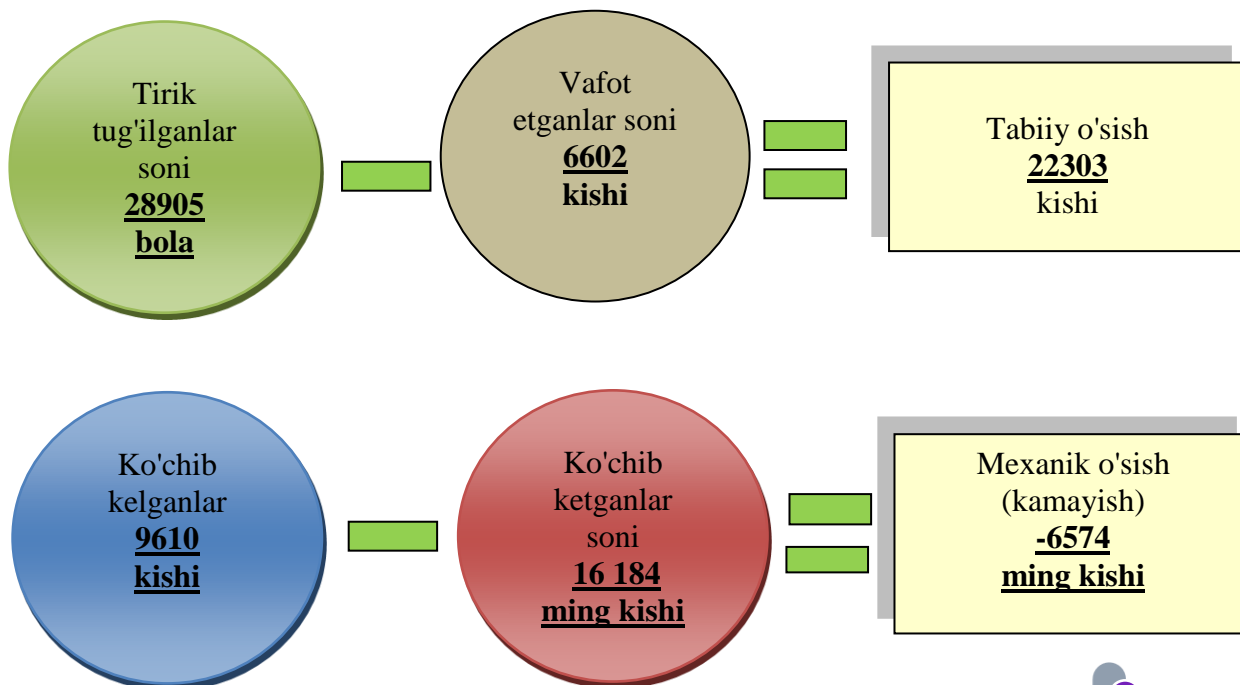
Tirik tug'ilganlar soni
**28905**
**bola**

Vafot etganlar soni
**6602**
**kishi**

Tabiiy o'sish
**22303**
kishi

Ko'chib kelganlar
**9610**
**kishi**

Ko'chib ketganlar soni
**16 184**
**ming kishi**

Mexanik o'sish (kamayish)
**-6574**
**ming kishi**